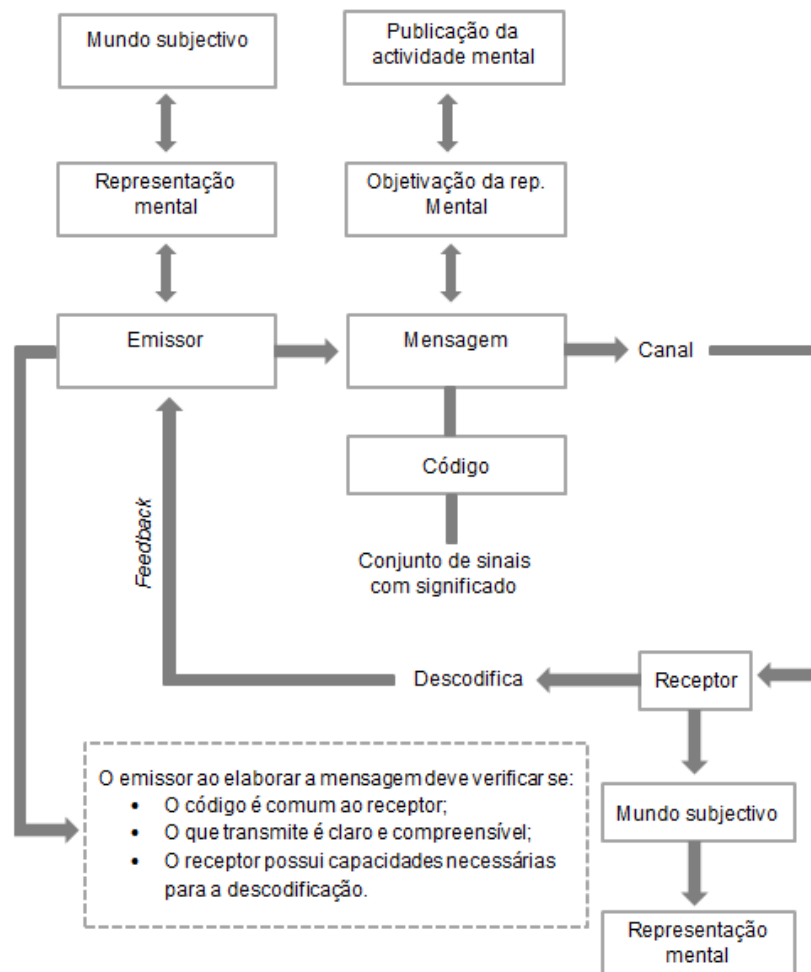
Mundo subjectivo

Publicação da actividade mental

Representação mental

Objetivação da rep. Mental

Emissor

Mensagem

Canal

Código

Conjunto de sinais com significado

Feedback

Descodifica

Receptor

O emissor ao elaborar a mensagem deve verificar se:
- O código é comum ao receptor;
- O que transmite é claro e compreensível;
- O receptor possui capacidades necessárias para a descodificação.

Mundo subjectivo

Representação mental